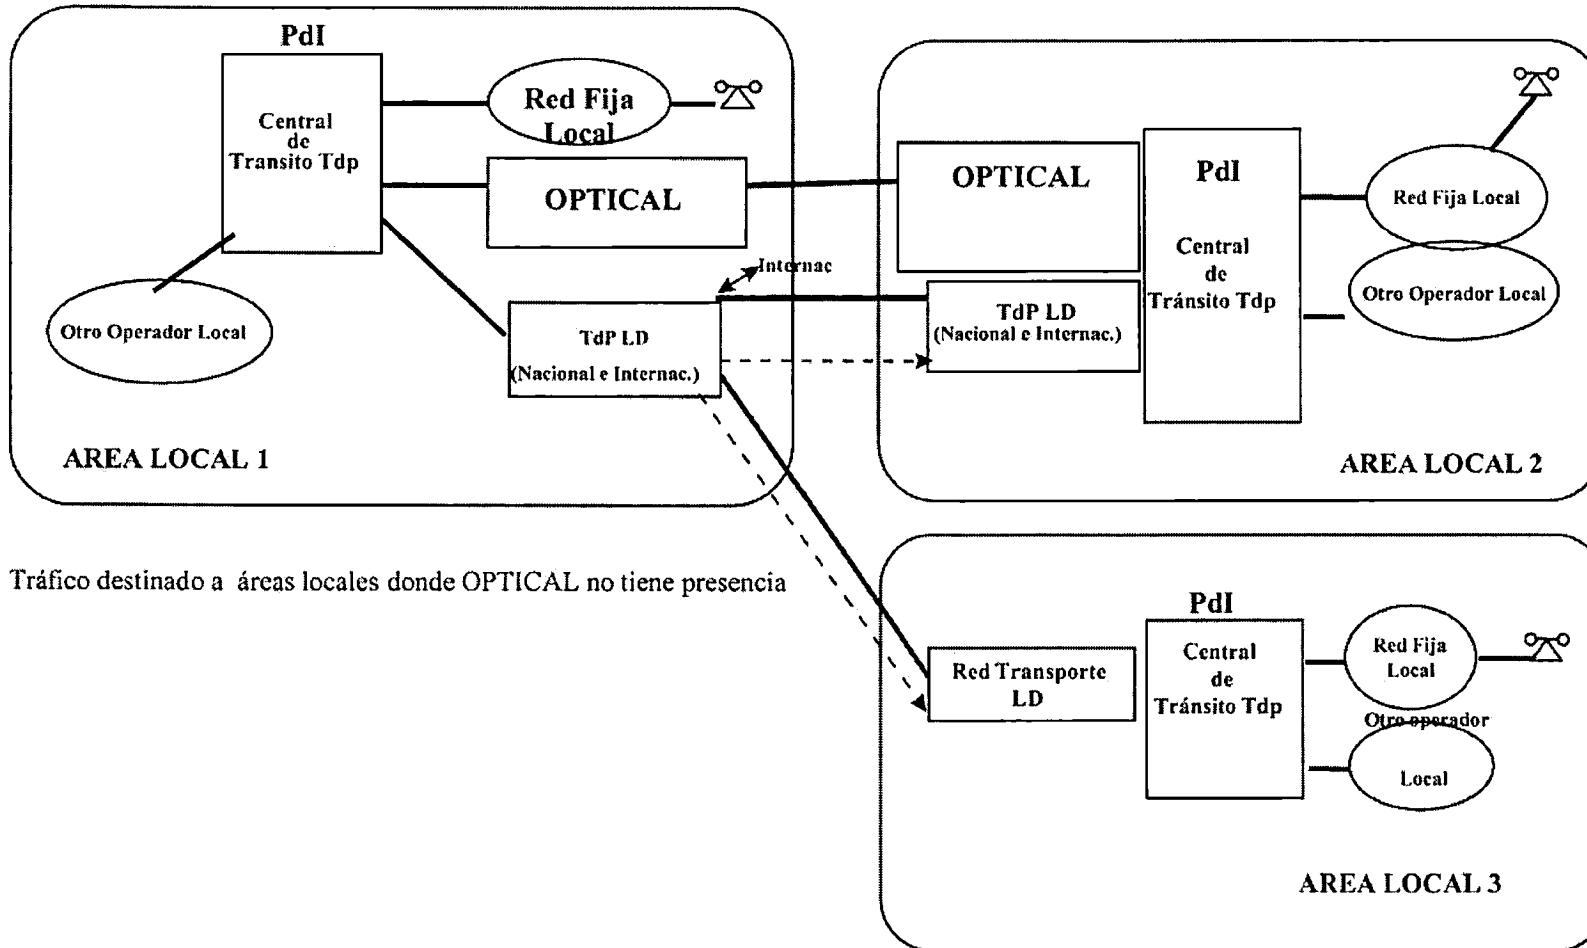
PdI

Central de Transito Tdp

Red Fija Local

OPTICAL

Otro Operador Local

Internac

TdP LD (Nacional e Internac.)

AREA LOCAL 1

OPTICAL

PdI

Central de Tránsito Tdp

Red Fija Local

Otro Operador Local

TdP LD (Nacional e Internac.)

AREA LOCAL 2

Tráfico destinado a áreas locales donde OPTICAL no tiene presencia

PdI

Red Transporte LD

Central de Tránsito Tdp

Red Fija Local

Otro operador

Local

AREA LOCAL 3